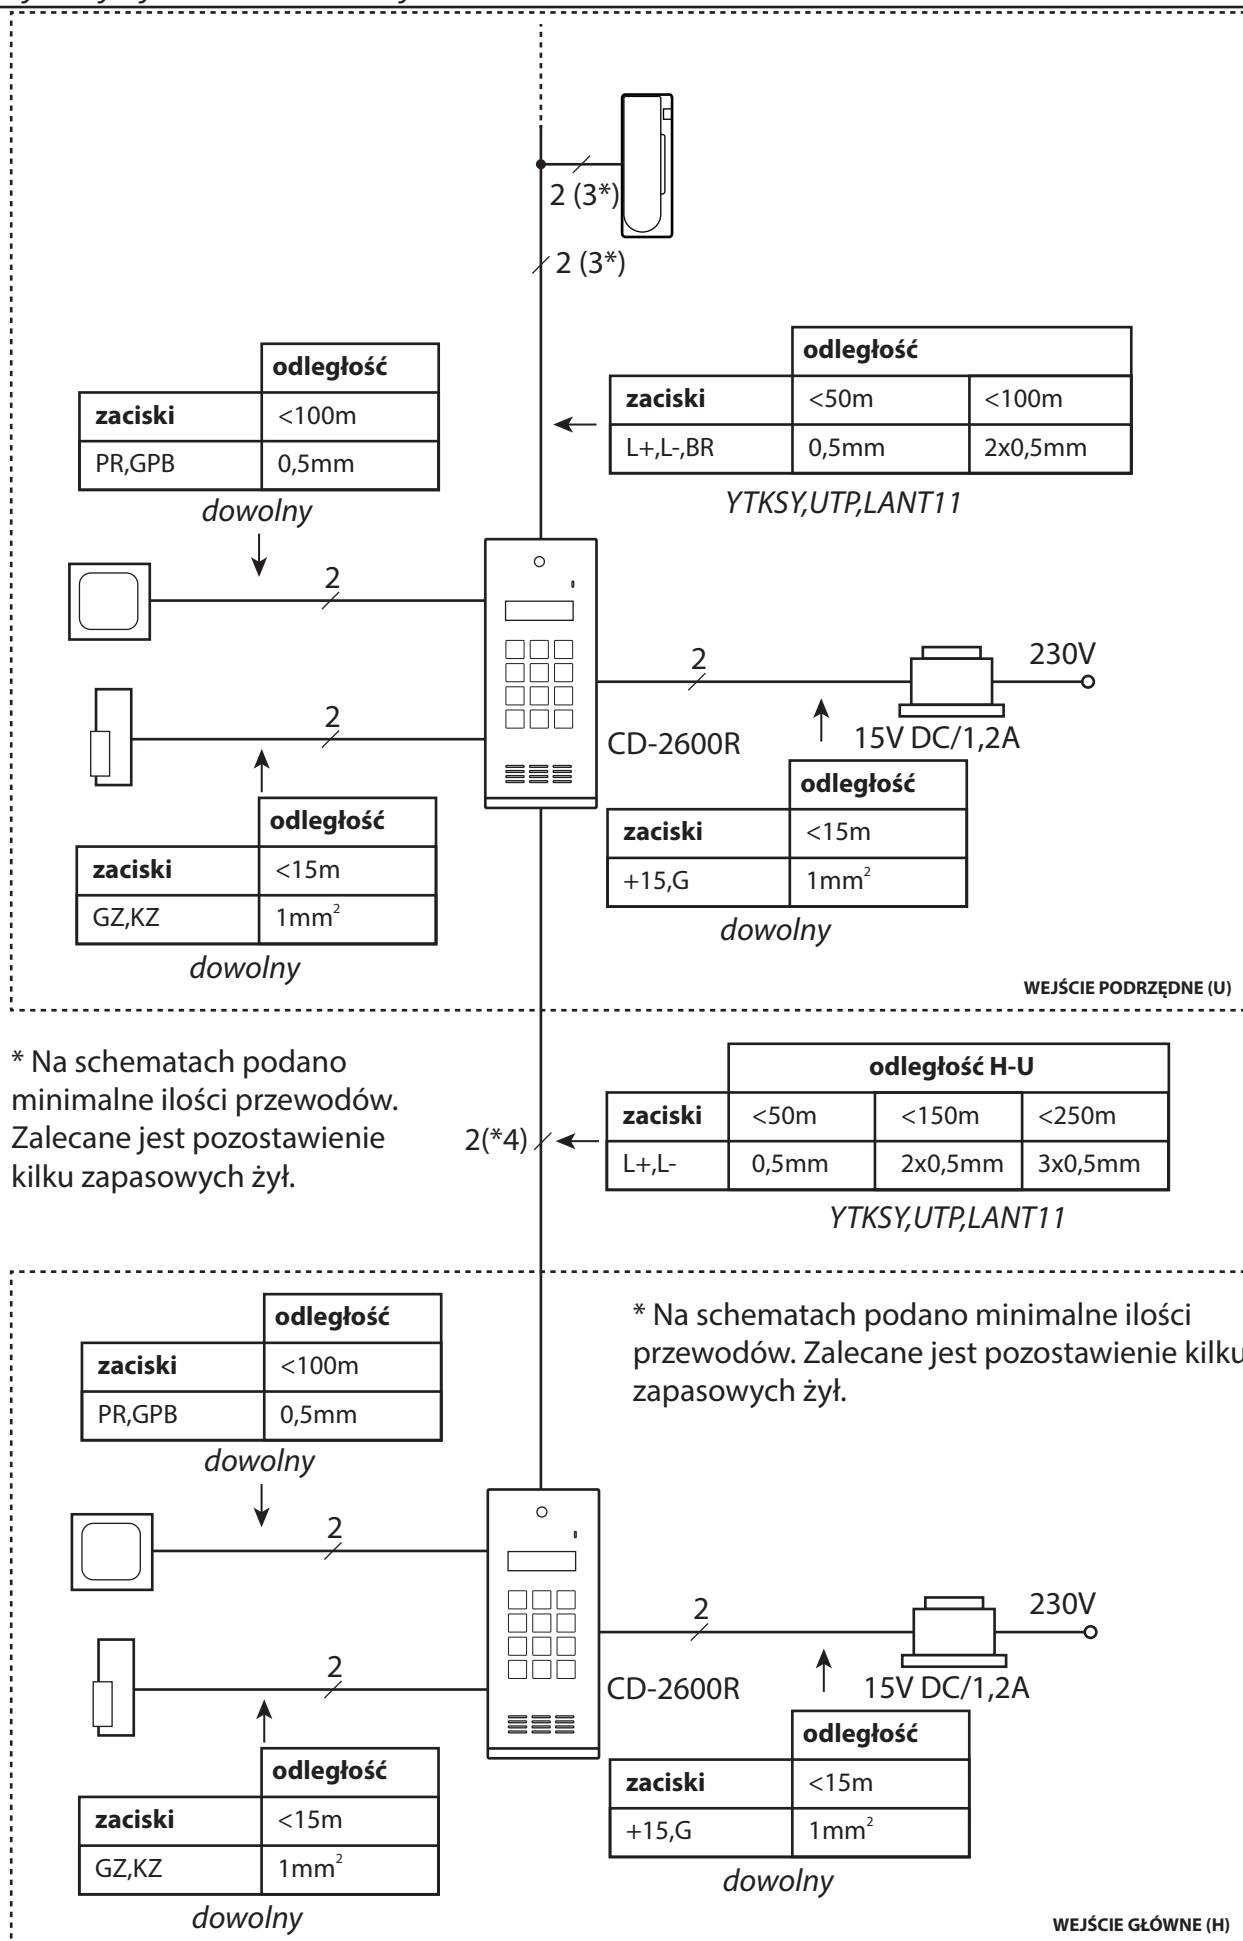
2 (3*)

2 (3*)

| | odległość |
|---|---|
| zaciski | <100m |
| PR,GPB | 0,5mm |

dowolny

| | odległość | |
|---|---|---|
| zaciski | <50m | <100m |
| L+,L-,BR | 0,5mm | 2x0,5mm |

YTKSY,UTP,LANT11

2

2

2

230V

CD-2600R

15V DC/1,2A

| | odległość |
|---|---|
| zaciski | <15m |
| +15,G | 1mm$^2$ |

dowolny

| | odległość |
|---|---|
| zaciski | <15m |
| GZ,KZ | 1mm$^2$ |

dowolny

WEJŚCIE PODRZĘDNE (U)

* Na schematach podano minimalne ilości przewodów. Zalecane jest pozostawienie kilku zapasowych żył.

2(*4)

| | odległość H-U | | |
|---|---|---|---|
| zaciski | <50m | <150m | <250m |
| L+,L- | 0,5mm | 2x0,5mm | 3x0,5mm |

YTKSY,UTP,LANT11

* Na schematach podano minimalne ilości przewodów. Zalecane jest pozostawienie kilku zapasowych żył.

| | odległość |
|---|---|
| zaciski | <100m |
| PR,GPB | 0,5mm |

dowolny

2

2

2

230V

CD-2600R

15V DC/1,2A

| | odległość |
|---|---|
| zaciski | <15m |
| +15,G | 1mm$^2$ |

dowolny

| | odległość |
|---|---|
| zaciski | <15m |
| GZ,KZ | 1mm$^2$ |

dowolny

WEJŚCIE GŁÓWNE (H)